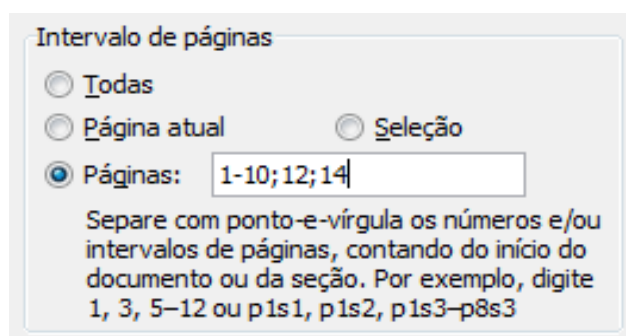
Intervalo de páginas

Todas

Página atual

Seleção

Páginas: 1-10;12;14

Separe com ponto-e-vírgula os números e/ou intervalos de páginas, contando do início do documento ou da seção. Por exemplo, digite 1, 3, 5–12 ou p1s1, p1s2, p1s3–p8s3